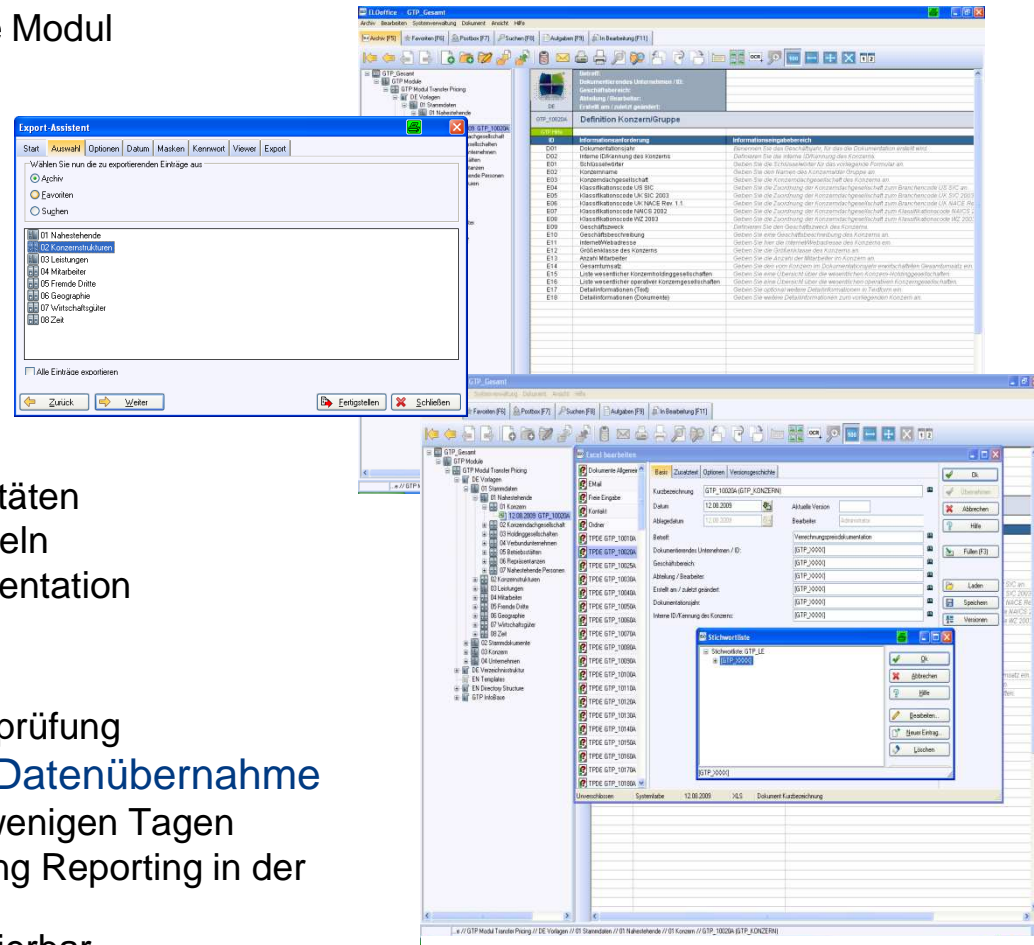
e Modul

stäten
eln
entation

prüfung
Datenübernahme
wenigen Tagen
ng Reporting in der

Export-Assistent

Start | Auswahl | Optionen | Datum | Masken | Kennwort | Viewer | Export

Wählen Sie nun die zu exportierenden Einträge aus

Archiv
Favoriten
Suchen

01 Nahestehende
02 Konzernstrukturen
03 Leistungen
04 Mitarbeiter
05 Fremde Dritte
06 Geographie
07 Wirtschaftsgüter
08 Zeit

Alle Einträge exportieren

Zurück | Weiter | Fertigstellen | Schließen

ELOoffice GTP_Gesamt

Archiv Bearbeiten Systemverwaltung Dokument Ansicht Hilfe

Archiv [F5] | Favoriten [F6] | Postbox [F7] | Suchen [F8] | Aufgaben [F9] | In Bearbeitung [F11]

GTP_Gesamt
GTP Module
GTP Modul Transfer Pricing
DE Vorlagen
01 Stammdaten
01 Nahestehende

Definition Konzern/Gruppe

| ID | Informationsanforderung | Informationseingabebereich |
|---|---|---|
| D01 | Dokumentationsjahr | Benennen Sie das Geschäftsjahr, für das die Dokumentation erstellt wird. |
| D02 | Interne ID/Kennung des Konzerns | Definieren Sie die interne ID/Kennung des Konzerns |
| E01 | Schlüsselwörter | Geben Sie die Schlüsselwörter für das vorliegende Formular an. |
| E02 | Konzernname | Geben Sie den Namen des Konzerns/der Gruppe an. |
| E03 | Konzerndachgesellschaft | Geben Sie die Konzerndachgesellschaft des Konzerns an. |
| E04 | Klassifikationscode US SIC | Geben Sie die Zuordnung der Konzerndachgesellschaft zum Branchencode US SIC an. |
| E05 | Klassifikationscode UK SIC 2003 | Geben Sie die Zuordnung der Konzerndachgesellschaft zum Branchencode UK SIC 2003 an. |
| E06 | Klassifikationscode UK NACE Rev. 1.1 | Geben Sie die Zuordnung der Konzerndachgesellschaft zum Branchencode UK NACE Re |
| E07 | Klassifikationscode NACE 2002 | Geben Sie die Zuordnung der Konzerndachgesellschaft zum Klassifikationscode NACE 2 |
| E08 | Klassifikationscode WZ 2003 | Geben Sie die Zuordnung der Konzerndachgesellschaft zum Klassifikationscode WZ 200 |
| E09 | Geschäftszweck | Definieren Sie den Geschäftszweck des Konzerns. |
| E10 | Geschäftsbeschreibung | Geben Sie eine Geschäftsbeschreibung des Konzerns an. |
| E11 | Internet/Webadresse | Geben Sie hier die Internet/Webadresse des Konzerns an. |
| E12 | Größenklasse des Konzerns | Geben Sie die Größenklasse des Konzerns an. |
| E13 | Anzahl Mitarbeiter | Geben Sie die Anzahl der Mitarbeiter im Konzern an. |
| E14 | Gesamtumsatz | Geben Sie den vom Konzern im Dokumentationsjahr erwirtschafteten Gesamtumsatz an. |
| E15 | Liste wesentlicher Konzernholdinggesellschaften | Geben Sie eine Übersicht über die wesentlichen Konzern-Holdinggesellschaften. |
| E16 | Liste wesentlicher operativer Konzerngesellschaften | Geben Sie eine Übersicht über die wesentlichen operativen Konzerngesellschaften. |
| E17 | Detailinformationen (Text) | Geben Sie optional weitere Detailinformationen in Textform ein. |
| E18 | Detailinformationen (Dokumente) | Geben Sie weitere Detailinformationen zum vorliegenden Konzern an. |

GTP_Gesamt

Favoriten [F6] | Postbox [F7] | Suchen [F8] | Aufgaben [F9] | In Bearbeitung [F11]

GTP_Gesamt
GTP Module
GTP Modul Transfer Pricing
DE Vorlagen
01 Stammdaten
01 Nahestehende
01 Konzern
12.08.2009 GTP_10020A
02 Konzerndachgesellschaft
03 Holdinggesellschaften
04 Verbundunternehmen
05 Betriebsstätten
06 Repräsentanzen
07 Nahestehende Personen
02 Konzernstrukturen
03 Leistungen
04 Mitarbeiter
05 Fremde Dritte
06 Geographie
07 Wirtschaftsgüter
08 Zeit
02 Stammdokumente
03 Konzern
04 Unternehmen
DE Verzeichnisstruktur
EN Templates
EN Directory Structure
GTP InfoBase

Excel bearbeiten

Dokumente Allgemein
EMail
Freie Eingabe
Kontakt
Ordner
TPDE GTP_10010A
TPDE GTP_10020A
TPDE GTP_10025A
TPDE GTP_10030A
TPDE GTP_10040A
TPDE GTP_10050A
TPDE GTP_10060A
TPDE GTP_10070A
TPDE GTP_10080A
TPDE GTP_10090A
TPDE GTP_10100A
TPDE GTP_10110A
TPDE GTP_10120A
TPDE GTP_10130A
TPDE GTP_10140A
TPDE GTP_10150A
TPDE GTP_10160A
TPDE GTP_10170A
TPDE GTP_10180A

Basis | Zusatztext | Optionen | Versionsgeschichte

Kurzbezeichnung GTP_10020A (GTP_KONZERN)
Datum 12.08.2009 Aktuelle Version
Ablagedatum 12.08.2009 Bearbeiter Administrator
Betreff Verrechnungspreisdokumentation
Dokumentierendes Unternehmen / ID: [GTP_10000]
Geschäftsbereich: [GTP_10000]
Abteilung / Bearbeiter: [GTP_10000]
Erstellt am / zuletzt geändert: [GTP_10000]
Dokumentationsjahr: [GTP_10000]
Interne ID/Kennung des Konzerns: [GTP_10000]

Ok | Übernehmen | Abbrechen | Hilfe | Füllen (F3) | Laden | Speichern | Versionen

Stichwortliste
Stichwortliste: GTP_LE
[GTP_10000]
Ok | Abbrechen | Hilfe | Bearbeiten... | Neuer Eintrag... | Löschen
[GTP_10000]

Unverschlossen | Systemfarbe | 12.08.2009 | XLS | Dokument Kurzbezeichnung

...e // GTP Modul Transfer Pricing // DE Vorlagen // 01 Stammdaten // 01 Nahestehende // 01 Konzern // GTP_10020A (GTP_KONZERN)